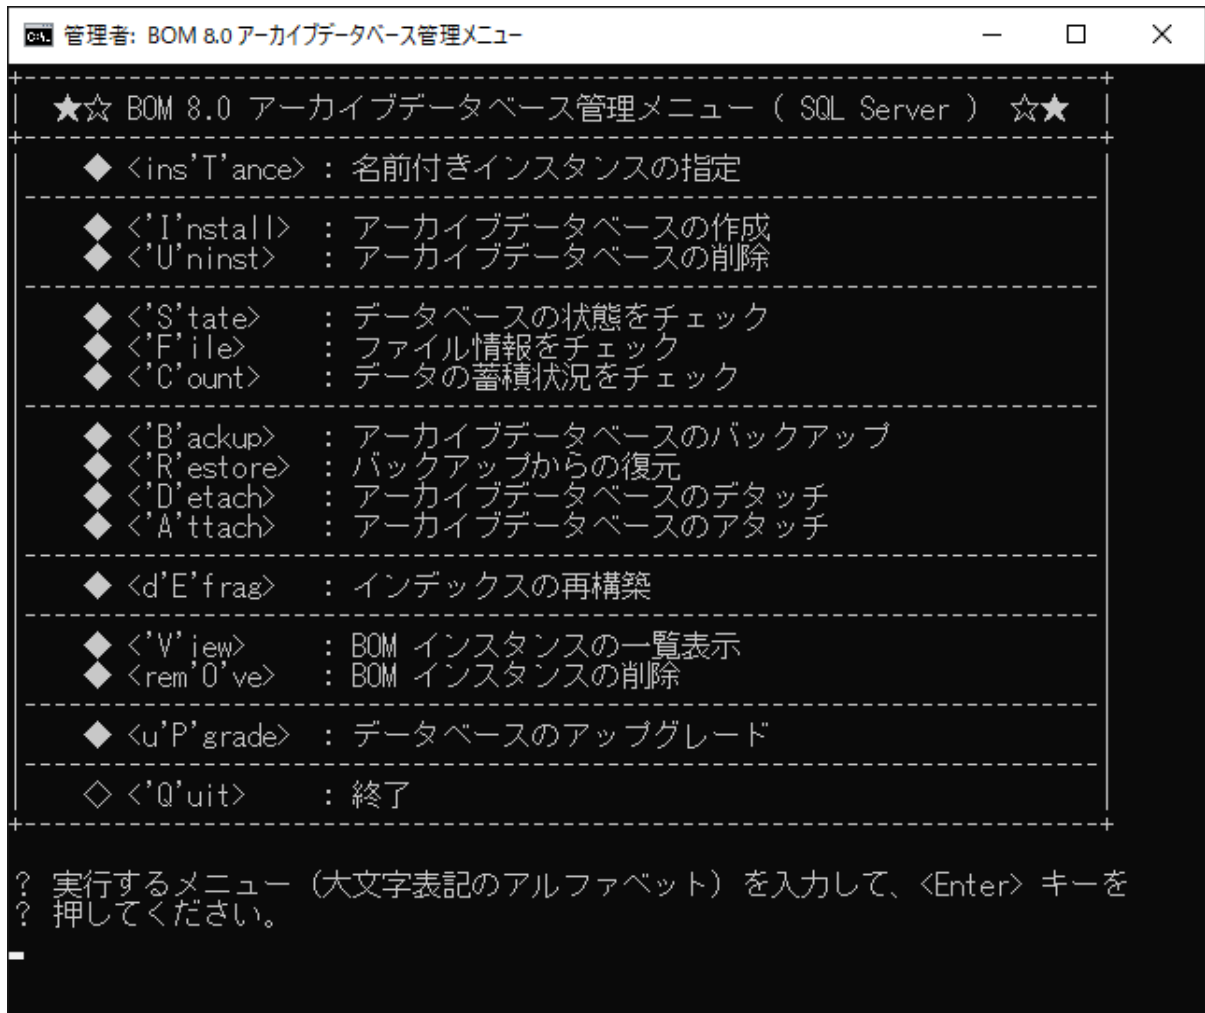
管理者: BOM 8.0 アーカイブデータベース管理メニュー

★☆ BOM 8.0 アーカイブデータベース管理メニュー ( SQL Server ) ☆★

◆ <ins'T'ance> : 名前付きインスタンスの指定

◆ <'I'nstall> : アーカイブデータベースの作成
◆ <'U'ninst> : アーカイブデータベースの削除

◆ <'S'tate> : データベースの状態をチェック
◆ <'F'ile> : ファイル情報をチェック
◆ <'C'ount> : データの蓄積状況をチェック

◆ <'B'ackup> : アーカイブデータベースのバックアップ
◆ <'R'estore> : バックアップからの復元
◆ <'D'etach> : アーカイブデータベースのデタッチ
◆ <'A'ttach> : アーカイブデータベースのアタッチ

◆ <d'E'frag> : インデックスの再構築

◆ <'V'iew> : BOM インスタンスの一覧表示
◆ <rem'O've> : BOM インスタンスの削除

◆ <u'P'grade> : データベースのアップグレード

◇ <'Q'uit> : 終了

? 実行するメニュー (大文字表記のアルファベット) を入力して、<Enter> キーを
? 押してください。